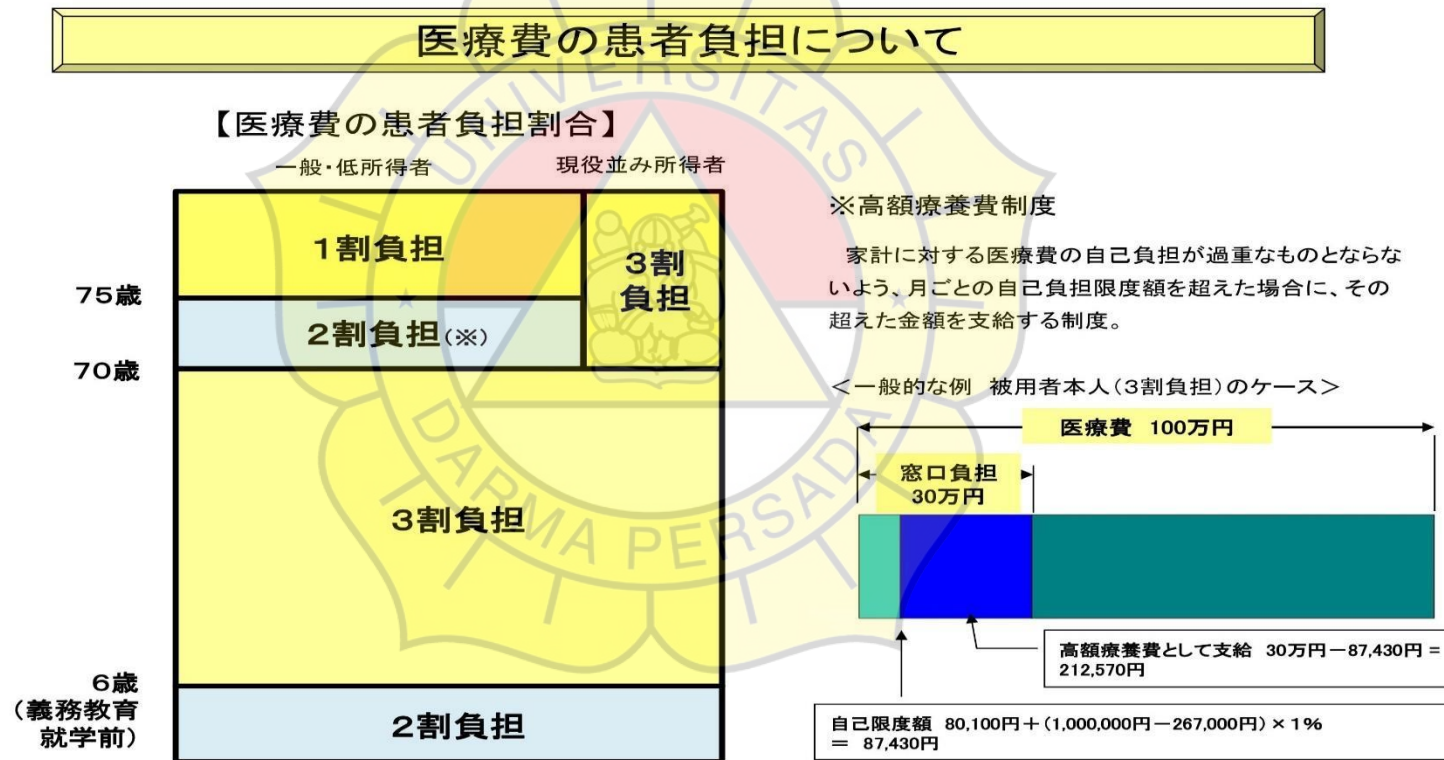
医療費の患者負担について

【医療費の患者負担割合】

一般・低所得者

現役並み所得者

1割負担

3割負担

75歳

2割負担(※)

70歳

3割負担

6歳 (義務教育就学前)

2割負担

※高額療養費制度

家計に対する医療費の自己負担が過重なものとならないよう、月ごとの自己負担限度額を超えた場合に、その超えた金額を支給する制度。

<一般的な例 被用者本人(3割負担)のケース>

医療費 100万円

窓口負担 30万円

高額療養費として支給 30万円−87,430円 = 212,570円

自己限度額 80,100円+(1,000,000円−267,000円)×1% = 87,430円

UNIVERSITAS DARMA PERSADA